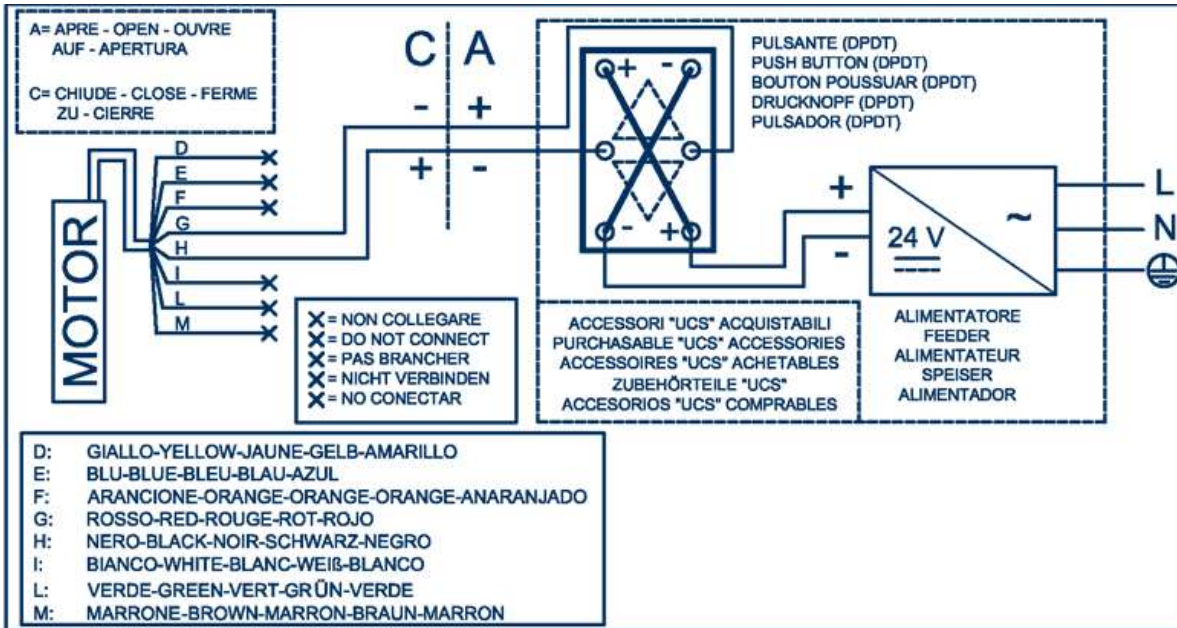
A= APRE - OPEN - OUVRE
AUF - APERTURA

C= CHIUDE - CLOSE - FERME
ZU - CIERRE

C A
- +
+ -

PULSANTE (DPDT)
PUSH BUTTON (DPDT)
BOUTON POUSSUAR (DPDT)
DRUCKNOPF (DPDT)
PULSADOR (DPDT)

+ -
- +

MOTOR

D
E
F
G
H
I
L
M

+
-
24 V
~

L
N

X = NON COLLEGARE
X = DO NOT CONNECT
X = PAS BRANCHER
X = NICHT VERBINDEN
X = NO CONECTAR

ACCESSORI "UCS" ACQUISTABILI
PURCHASABLE "UCS" ACCESSORIES
ACCESSOIRES "UCS" ACHETABLES
ZUBEHÖRTEILE "UCS"
ACCESORIOS "UCS" COMPRABLES

ALIMENTATORE
FEEDER
ALIMENTATEUR
SPEISER
ALIMENTADOR

D: GIALLO-YELLOW-JAUNE-GELB-AMARILLO
E: BLU-BLUE-BLEU-BLAU-AZUL
F: ARANCIONE-ORANGE-ORANGE-ORANGE-ANARANJADO
G: ROSSO-RED-ROUGE-ROT-ROJO
H: NERO-BLACK-NOIR-SCHWARZ-NEGRO
I: BIANCO-WHITE-BLANC-WEIß-BLANCO
L: VERDE-GREEN-VERT-GRÜN-VERDE
M: MARRONE-BROWN-MARRON-BRAUN-MARRON